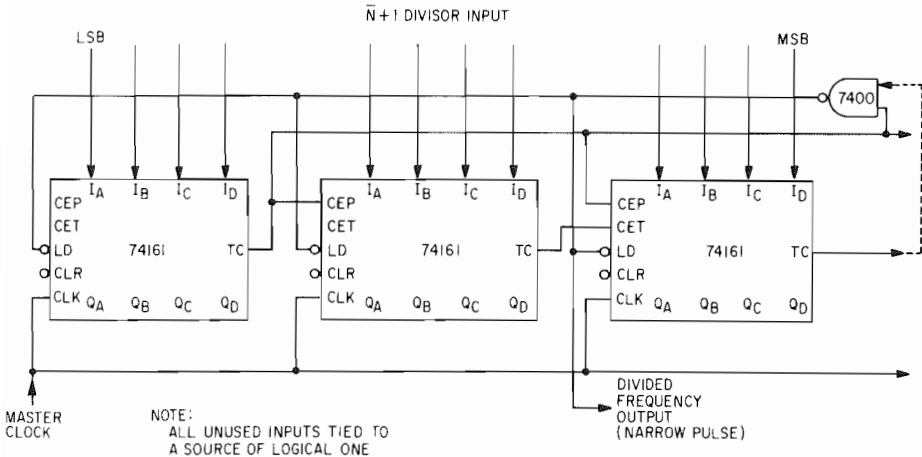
$\bar{N}+1$ DIVISOR INPUT

LSB

MSB

7400

CEP
CET
LD
CLR
CLK
$I_A$ $I_B$ $I_C$ $I_D$
74161
TC
$Q_A$ $Q_B$ $Q_C$ $Q_D$

CEP
CET
LD
CLR
CLK
$I_A$ $I_B$ $I_C$ $I_D$
74161
TC
$Q_A$ $Q_B$ $Q_C$ $Q_D$

CEP
CET
LD
CLR
CLK
$I_A$ $I_B$ $I_C$ $I_D$
74161
TC
$Q_A$ $Q_B$ $Q_C$ $Q_D$

MASTER CLOCK

NOTE:
ALL UNUSED INPUTS TIED TO A SOURCE OF LOGICAL ONE

DIVIDED FREQUENCY OUTPUT (NARROW PULSE)